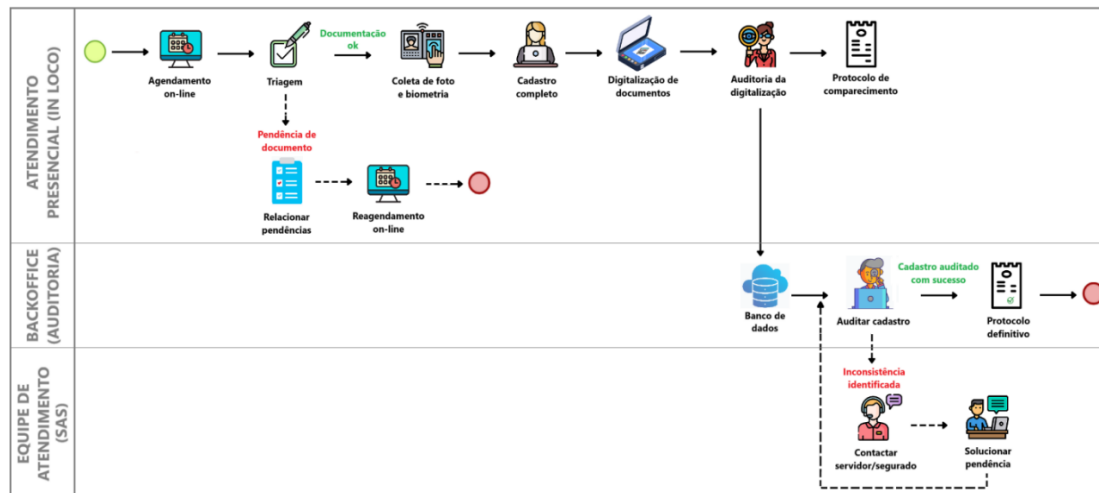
ATENDIMENTO PRESENCIAL (IN LOCO)

Agendamento on-line

Triagem

Documentação ok

Coleta de foto e biometria

Cadastro completo

Digitalização de documentos

Auditoria da digitalização

Protocolo de comparecimento

Pendência de documento

Relacionar pendências

Reagendamento on-line

BACKOFFICE (AUDITORIA)

Banco de dados

Auditar cadastro

Cadastro auditado com sucesso

Protocolo definitivo

EQUIPE DE ATENDIMENTO (SAS)

Inconsistência identificada

Contactar servidor/segurado

Solucionar pendência